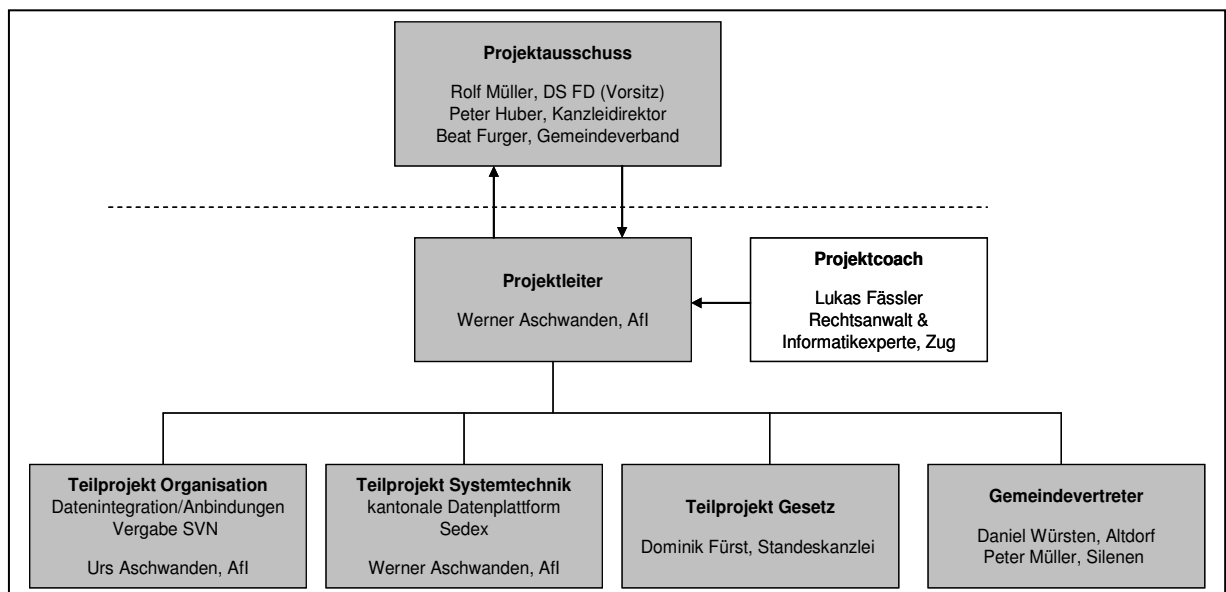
Projektausschuss

Rolf Müller, DS FD (Vorsitz)
Peter Huber, Kanzleidirektor
Beat Furger, Gemeindeverband

Projektleiter

Werner Aschwanden, AfI

Projektcoach

Lukas Fässler
Rechtsanwalt &
Informatikexperte, Zug

Teilprojekt Organisation
Datenintegration/Anbindungen
Vergabe SVN

Urs Aschwanden, AfI

Teilprojekt Systemtechnik
kantonale Datenplattform
Sedex

Werner Aschwanden, AfI

Teilprojekt Gesetz

Dominik Fürst, Standeskanzlei

Gemeindevertreter

Daniel Würsten, Altdorf
Peter Müller, Silenen